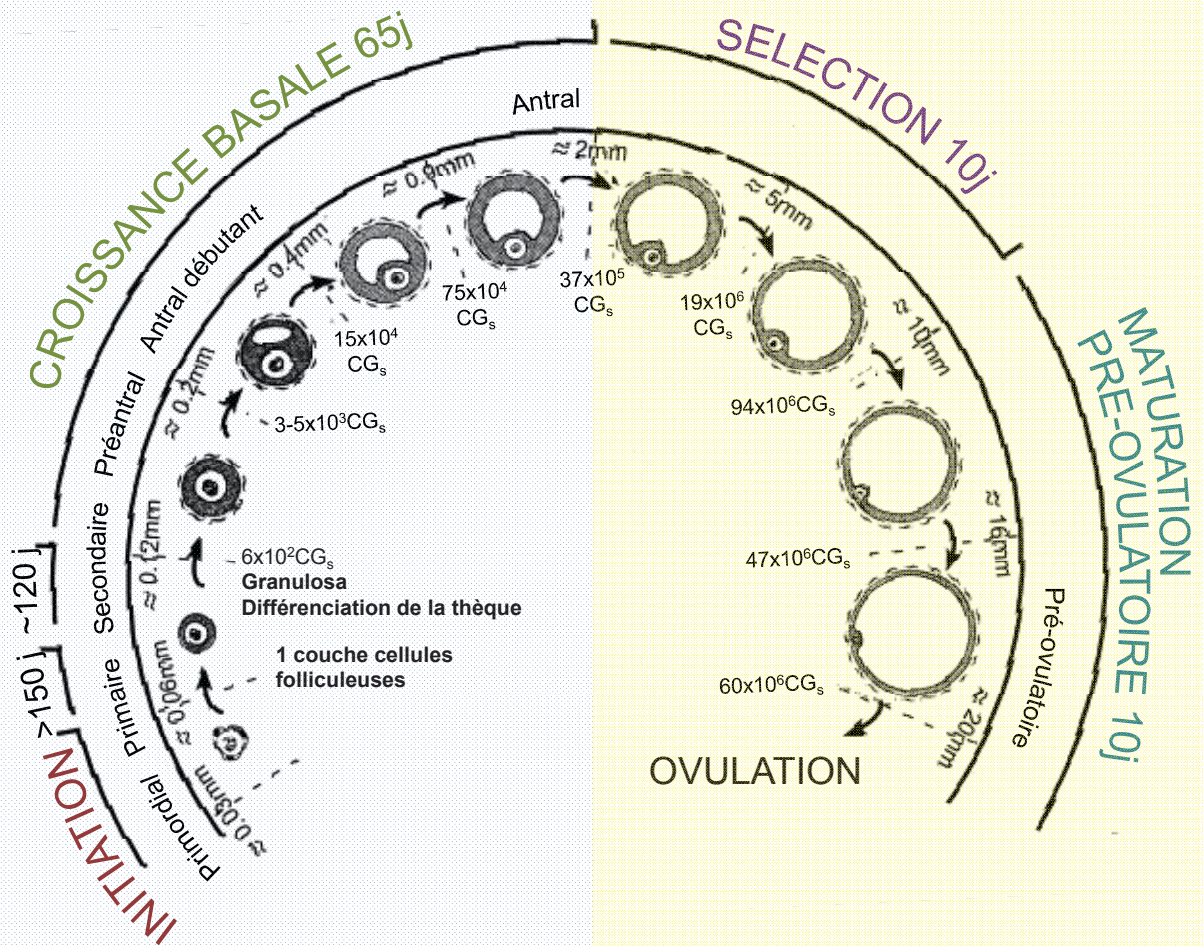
CROISSANCE BASALE 65j

SELECTION 10j

MATURATION PRE-OVULATOIRE 10j

INITIATION >150 j

~120 j

Antral

Antral débutant

Préantral

Secondaire

Primaire

Primordial

≈ 0.03mm

≈ 0.06mm

≈ 0.12mm

≈ 0.2mm

≈ 0.4mm

≈ 0.9mm

≈ 2mm

≈ 5mm

≈ 10mm

≈ 16mm

≈ 20mm

1 couche cellules folliculeuses

$6x10^2CG_s$
Granulosa
Différenciation de la thèque

$3\text{-}5x10^3CG_s$

$15x10^4$ $CG_s$

$75x10^4$ $CG_s$

$37x10^5$ $CG_s$

$19x10^6$ $CG_s$

$94x10^6CG_s$

$47x10^6CG_s$

$60x10^6CG_s$

Pré-ovulatoire

OVULATION